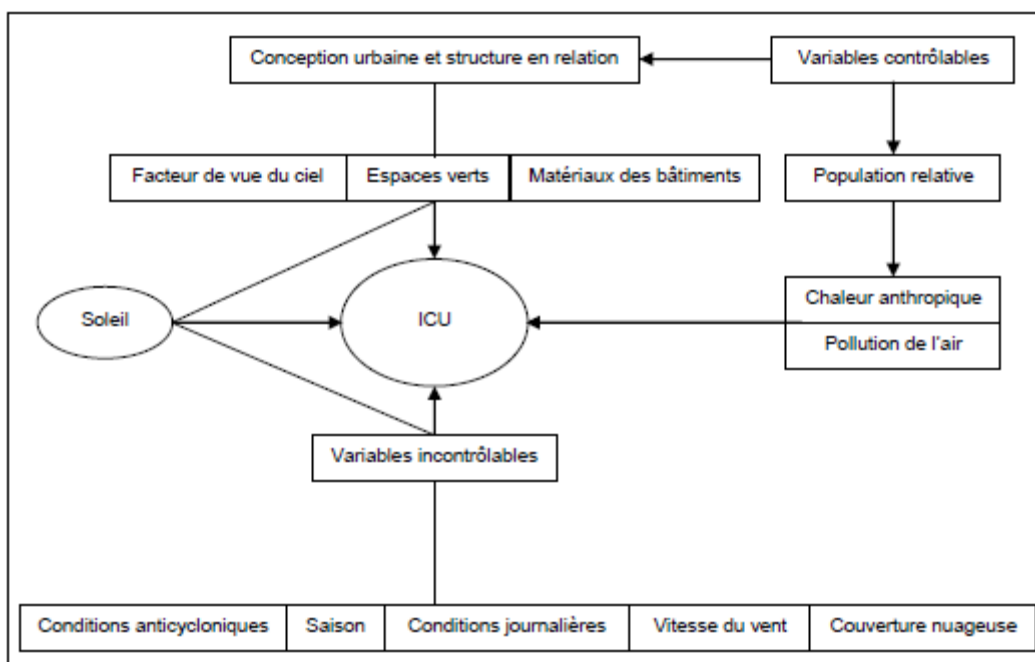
Conception urbaine et structure en relation

Variables contrôlables

Facteur de vue du ciel

Espaces verts

Matériaux des bâtiments

Population relative

Soleil

ICU

Chaleur anthropique

Pollution de l'air

Variables incontrôlables

Conditions anticycloniques

Saison

Conditions journalières

Vitesse du vent

Couverture nuageuse